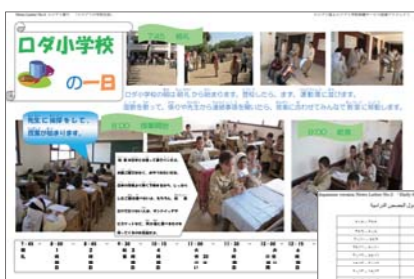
ロダ小学校
の一日

ロダ小学校の朝は早くから始まります。登校したら、まず、運動場に並びます。
運動を終えて、朝の学校から連絡事項を聞いたら、教室に向かいます。

先生に挨拶をして、
授業が始まります。

7:45
8:00
8:45
9:30
10:15
11:00
11:30
12:15

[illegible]